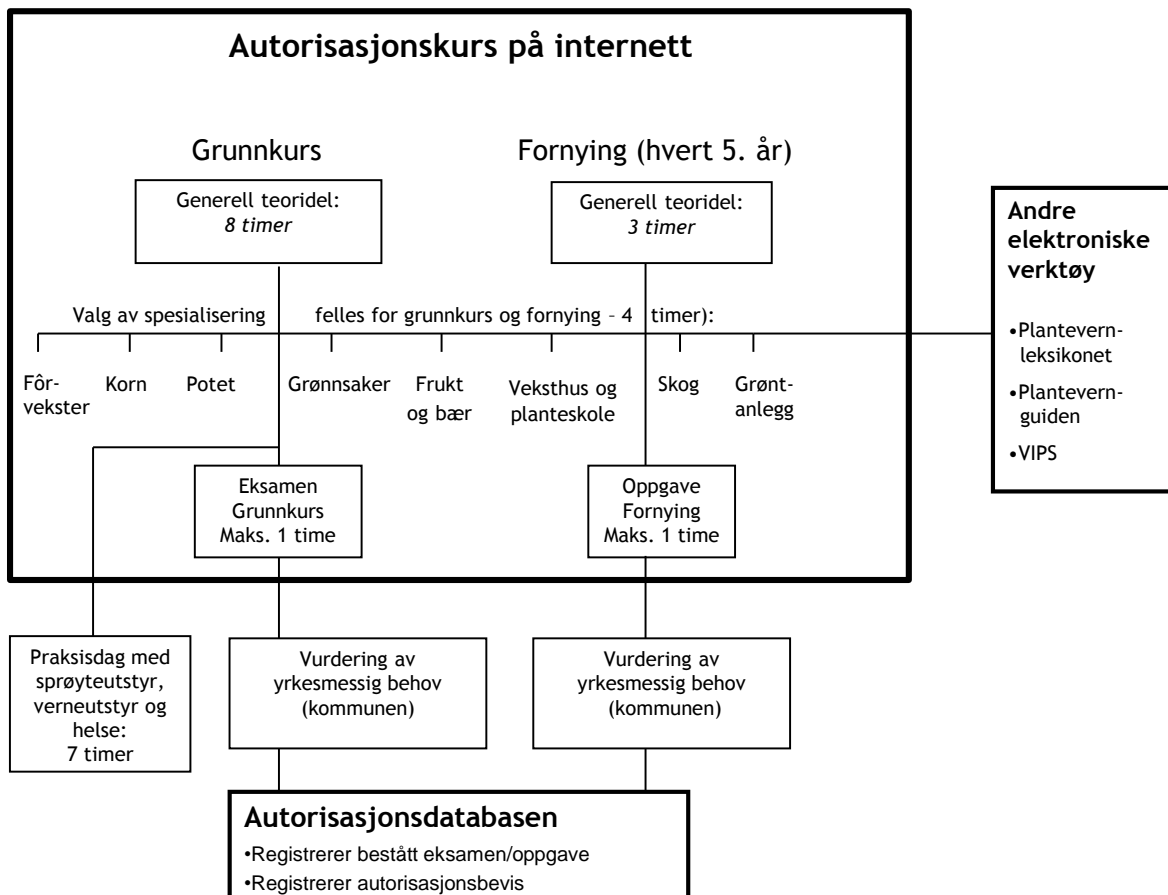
Autorisasjonskurs på internett

Grunnkurs

Fornying (hvert 5. år)

Generell teoridel: *8 timer*

Generell teoridel: *3 timer*

Andre elektroniske verktøy

•Plantevernleksikonet
•Plantevernguiden
•VIPS

Valg av spesialisering felles for grunnkurs og fornying – 4 timer):

Fôrvekster
Korn
Potet
Grønnsaker
Frukt og bær
Veksthus og planteskole
Skog
Grøntanlegg

Eksamen Grunnkurs Maks. 1 time

Oppgave Fornying Maks. 1 time

Praksisdag med sprøyteutstyr, verneutstyr og helse: 7 timer

Vurdering av yrkesmessig behov (kommunen)

Vurdering av yrkesmessig behov (kommunen)

Autorisasjonsdatabasen
•Registrerer bestått eksamen/oppgave
•Registrerer autorisasjonsbevis